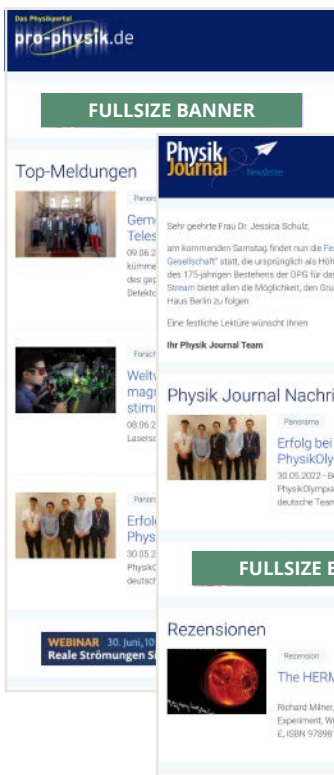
Das Physikportal
pro-physik.de

FULLSIZE BANNER

Top-Meldungen

Panora
Gem
Teles
09.06.2
kümme
des ge
Detekt

Forsch
Weltv
magn
stimu
08.06.2
Lasersc

Panora
Erfolg
Phys
30.05.2
PhysikO
deutsch

WEBINAR 30. Juni, 10
Reale Strömungen S

Physik Journal Newsletter

Sehr geehrte Frau Dr. Jessica Schulz,

am kommenden Samstag findet nun die Fe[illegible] Gesellschaft" statt, die ursprünglich als Höh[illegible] des 175-jährigen Bestehens der DPG für das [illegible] Stream bietet allen die Möglichkeit, den Gru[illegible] Haus Berlin zu folgen.

Eine festliche Lektüre wünscht Ihnen

Ihr Physik Journal Team

Physik Journal Nachri

Panorama
Erfolg bei
PhysikOly
30.05.2022 - B
PhysikOlympia
deutsche Team

FULLSIZE B

Rezensionen

Rezension
The HERM
Richard Milner,
Experiment, W
£, ISBN 97898